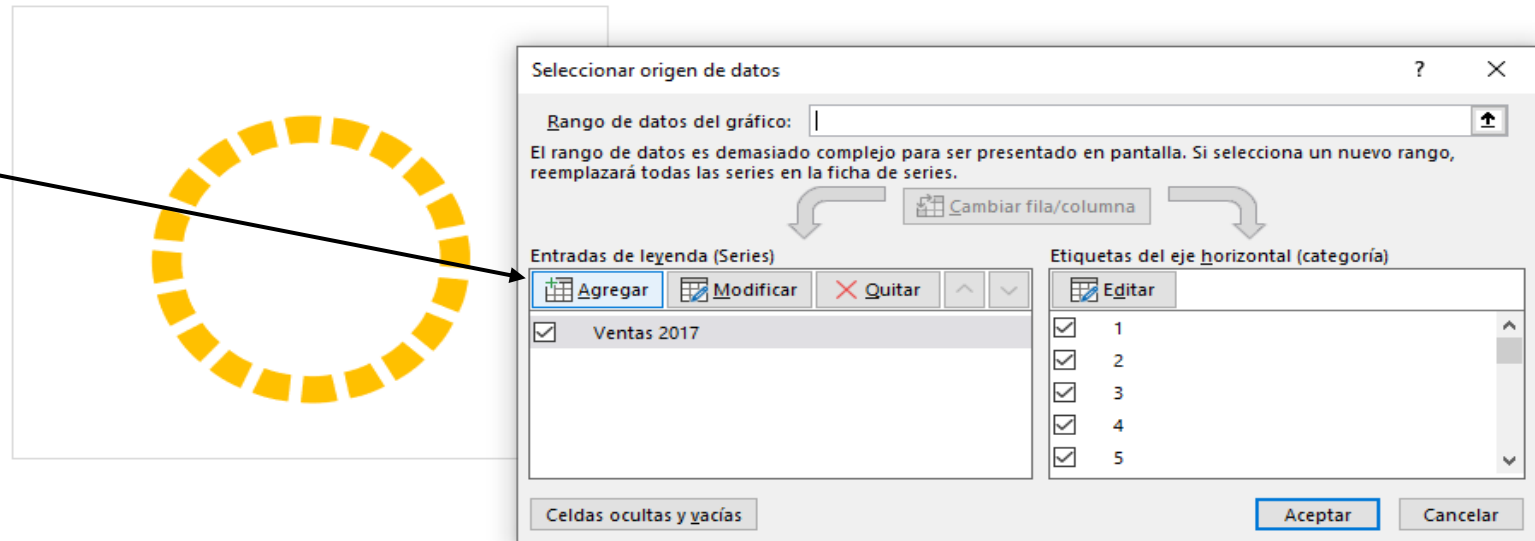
Seleccionar origen de datos

?

Rango de datos del gráfico:

El rango de datos es demasiado complejo para ser presentado en pantalla. Si selecciona un nuevo rango, reemplazará todas las series en la ficha de series.

Cambiar fila/columna

Entradas de leyenda (Series)

Agregar

Modificar

Quitar

Ventas 2017

Etiquetas del eje horizontal (categoría)

Editar

1

2

3

4

5

Celdas ocultas y vacías

Aceptar

Cancelar